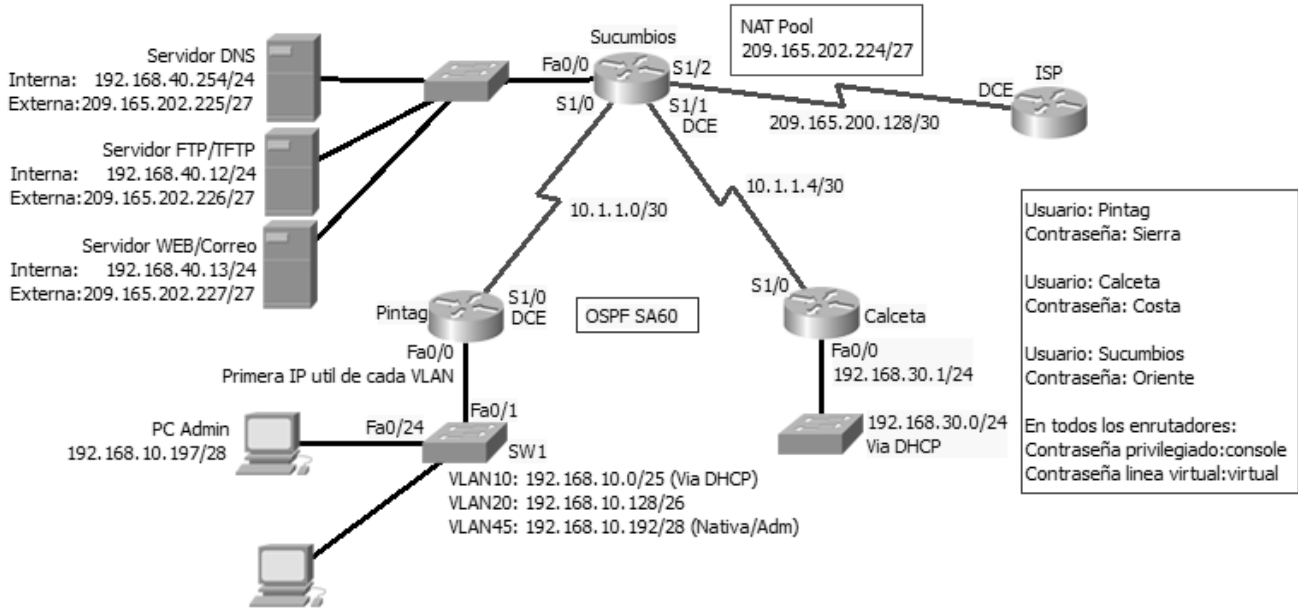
Servidor DNS
Interna: 192.168.40.254/24
Externa: 209.165.202.225/27

Servidor FTP/TFTP
Interna: 192.168.40.12/24
Externa: 209.165.202.226/27

Servidor WEB/Correo
Interna: 192.168.40.13/24
Externa: 209.165.202.227/27

Sucumbios
Fa0/0
S1/2
S1/0
S1/1
DCE

NAT Pool
209.165.202.224/27

DCE
ISP

209.165.200.128/30

10.1.1.0/30

10.1.1.4/30

Usuario: Pintag
Contraseña: Sierra

Usuario: Calceta
Contraseña: Costa

Usuario: Sucumbios
Contraseña: Oriente

En todos los enrutadores:
Contraseña privilegiado:console
Contraseña linea virtual:virtual

Pintag
S1/0
DCE

OSPF SA60

S1/0
Calceta
Fa0/0
192.168.30.1/24

192.168.30.0/24
Via DHCP

Fa0/0
Primera IP util de cada VLAN

Fa0/1

PC Admin
192.168.10.197/28

Fa0/24
SW1

VLAN10: 192.168.10.0/25 (Via DHCP)
VLAN20: 192.168.10.128/26
VLAN45: 192.168.10.192/28 (Nativa/Adm)